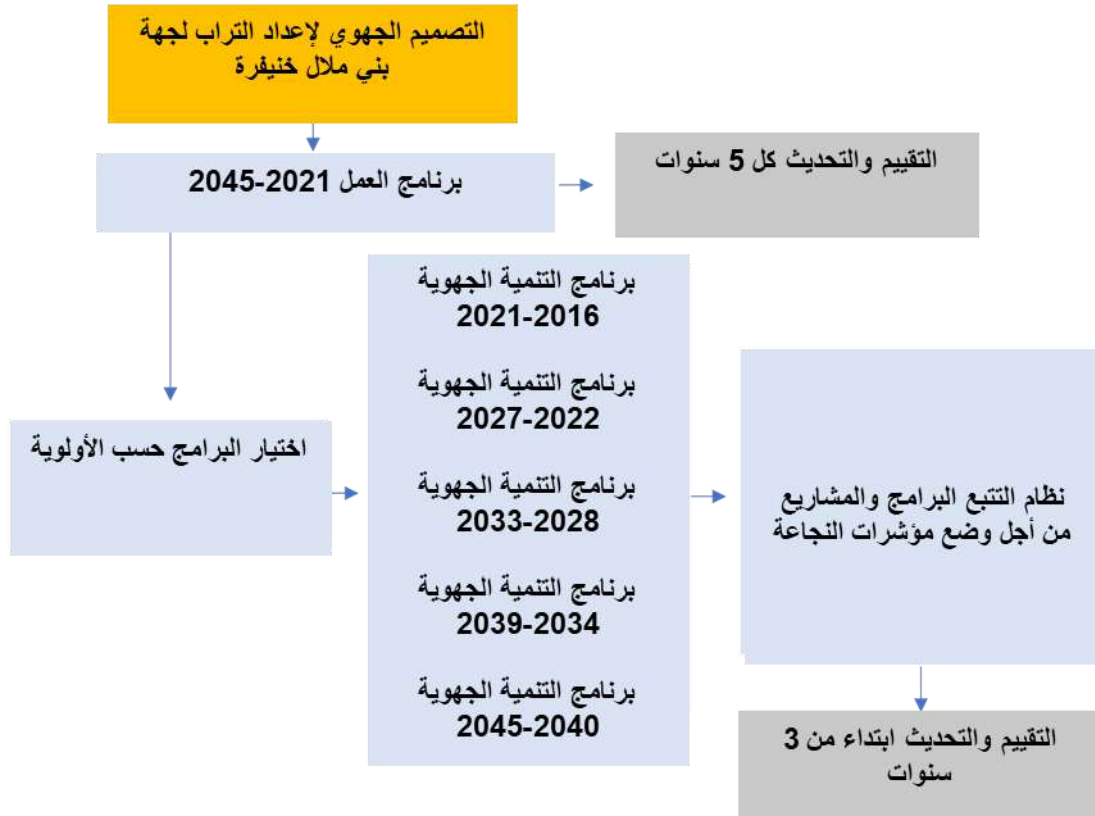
التصميم الجهوي لإعداد التراب لجهة بني ملال خنيفرة

برنامج العمل 2021-2045

التقييم والتحديث كل 5 سنوات

اختيار البرامج حسب الأولوية

برنامج التنمية الجهوية 2021-2016

برنامج التنمية الجهوية 2027-2022

برنامج التنمية الجهوية 2033-2028

برنامج التنمية الجهوية 2039-2034

برنامج التنمية الجهوية 2045-2040

نظام التتبع البرامج والمشاريع من أجل وضع مؤشرات النجاعة

التقييم والتحديث ابتداء من 3 سنوات